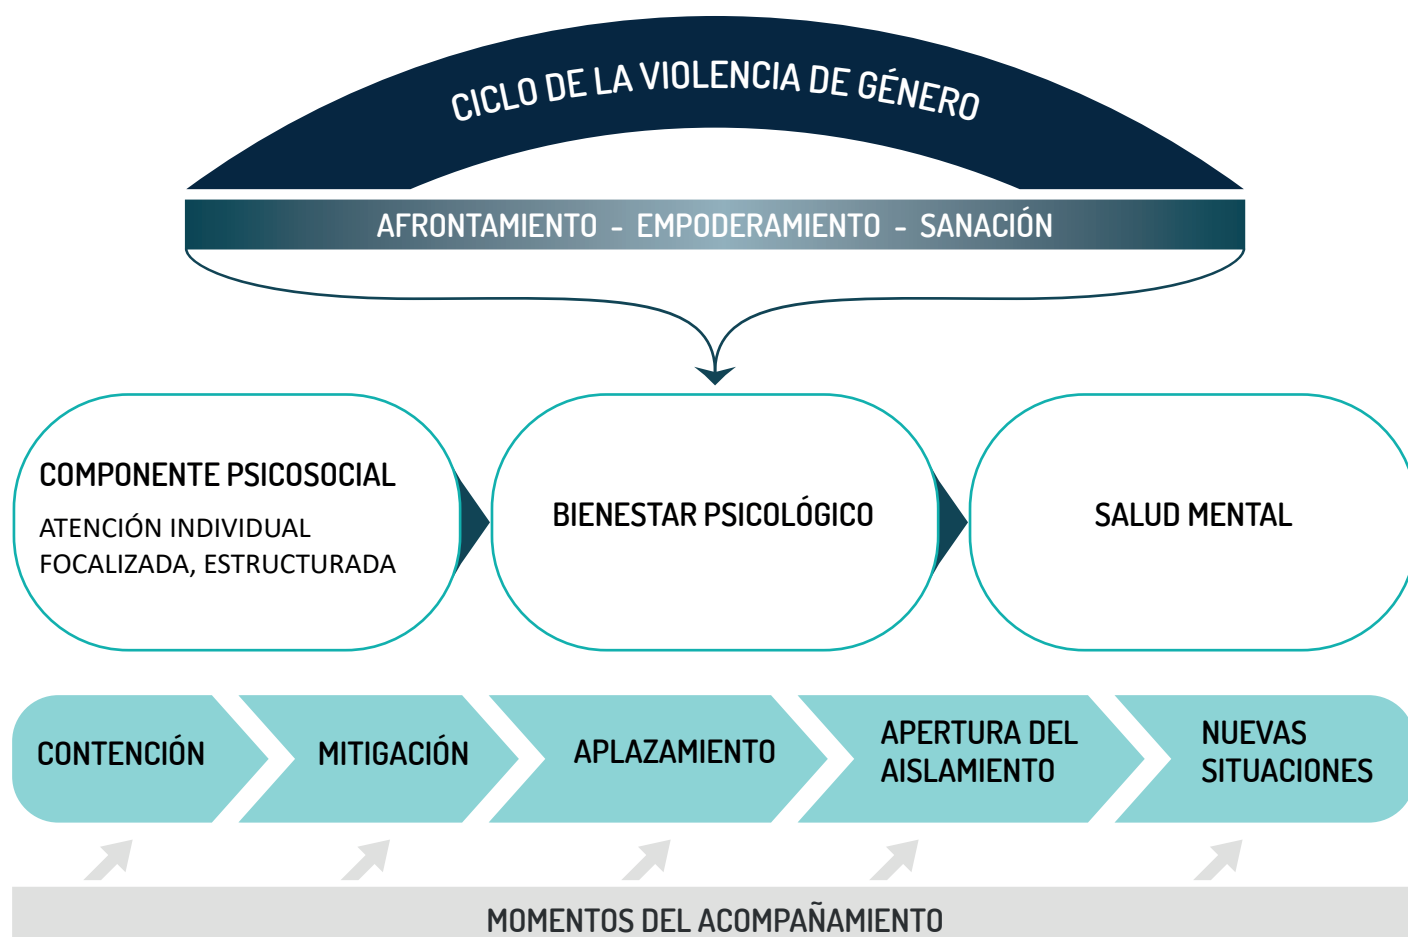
CICLO DE LA VIOLENCIA DE GÉNERO

AFRONTAMIENTO - EMPODERAMIENTO - SANACIÓN

COMPONENTE PSICOSOCIAL
ATENCIÓN INDIVIDUAL FOCALIZADA, ESTRUCTURADA

BIENESTAR PSICOLÓGICO

SALUD MENTAL

CONTENCIÓN

MITIGACIÓN

APLAZAMIENTO

APERTURA DEL AISLAMIENTO

NUEVAS SITUACIONES

MOMENTOS DEL ACOMPAÑAMIENTO